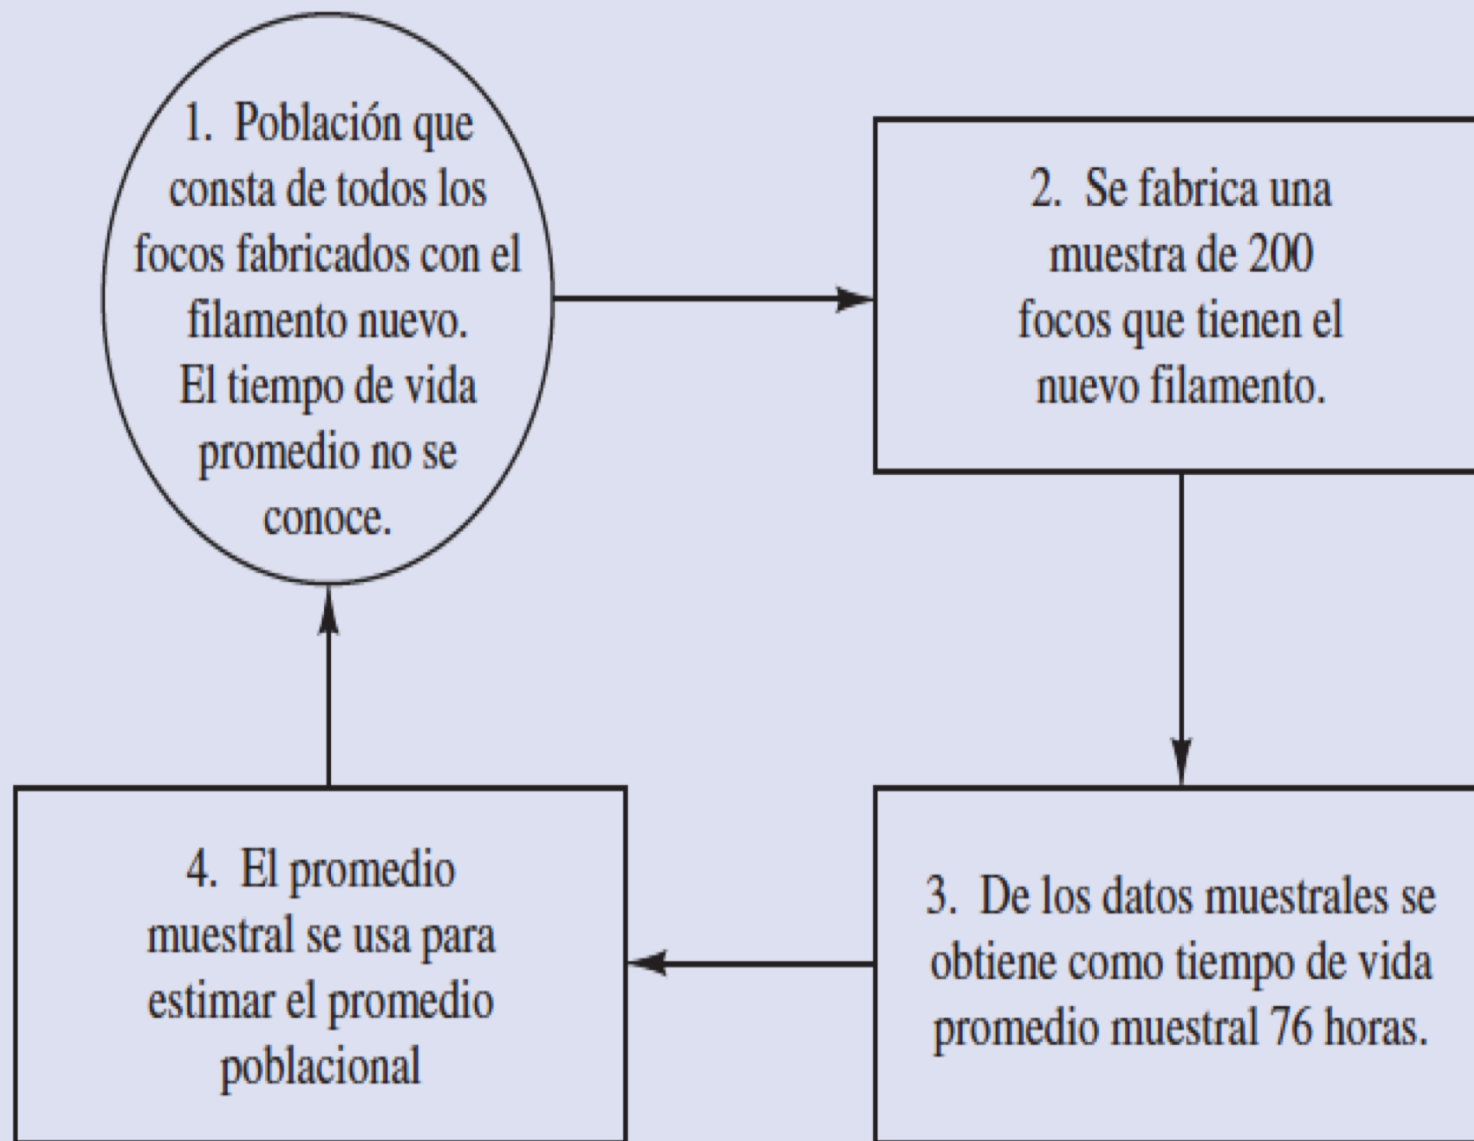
1. Población que consta de todos los focos fabricados con el filamento nuevo. El tiempo de vida promedio no se conoce.

2. Se fabrica una muestra de 200 focos que tienen el nuevo filamento.

3. De los datos muestrales se obtiene como tiempo de vida promedio muestral 76 horas.

4. El promedio muestral se usa para estimar el promedio poblacional